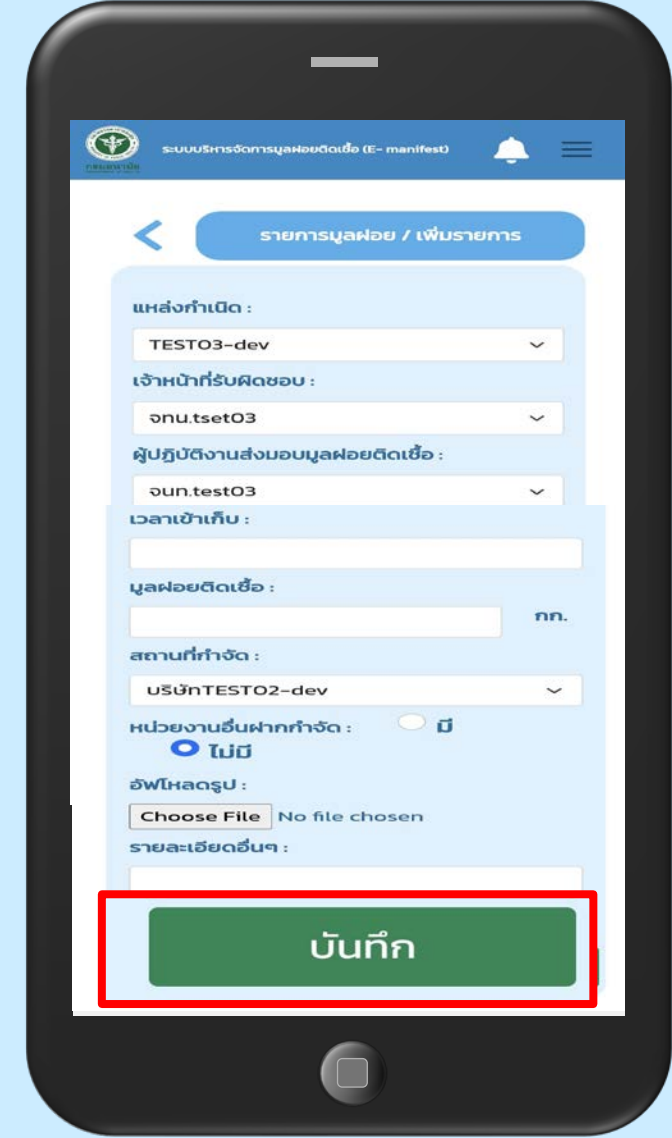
ระบบบริหารจัดการมูลฝอยติดเชื้อ (E- manifest)

รายการมูลฝอย / เพิ่มรายการ

แหล่งกำเนิด :

TESTO3-dev

เจ้าหน้าที่รับผิดชอบ :

จทน.tset03

ผู้ปฏิบัติงานส่งมอบมูลฝอยติดเชื้อ :

จนท.test03

เวลาเข้าเก็บ :

มูลฝอยติดเชื้อ :

กก.

สถานที่กำจัด :

บริษัทTESTO2-dev

หน่วยงานอื่นฝากกำจัด : มี

ไม่มี

อัพโหลดรูป :

Choose File No file chosen

รายละเอียดอื่นๆ :

บันทึก